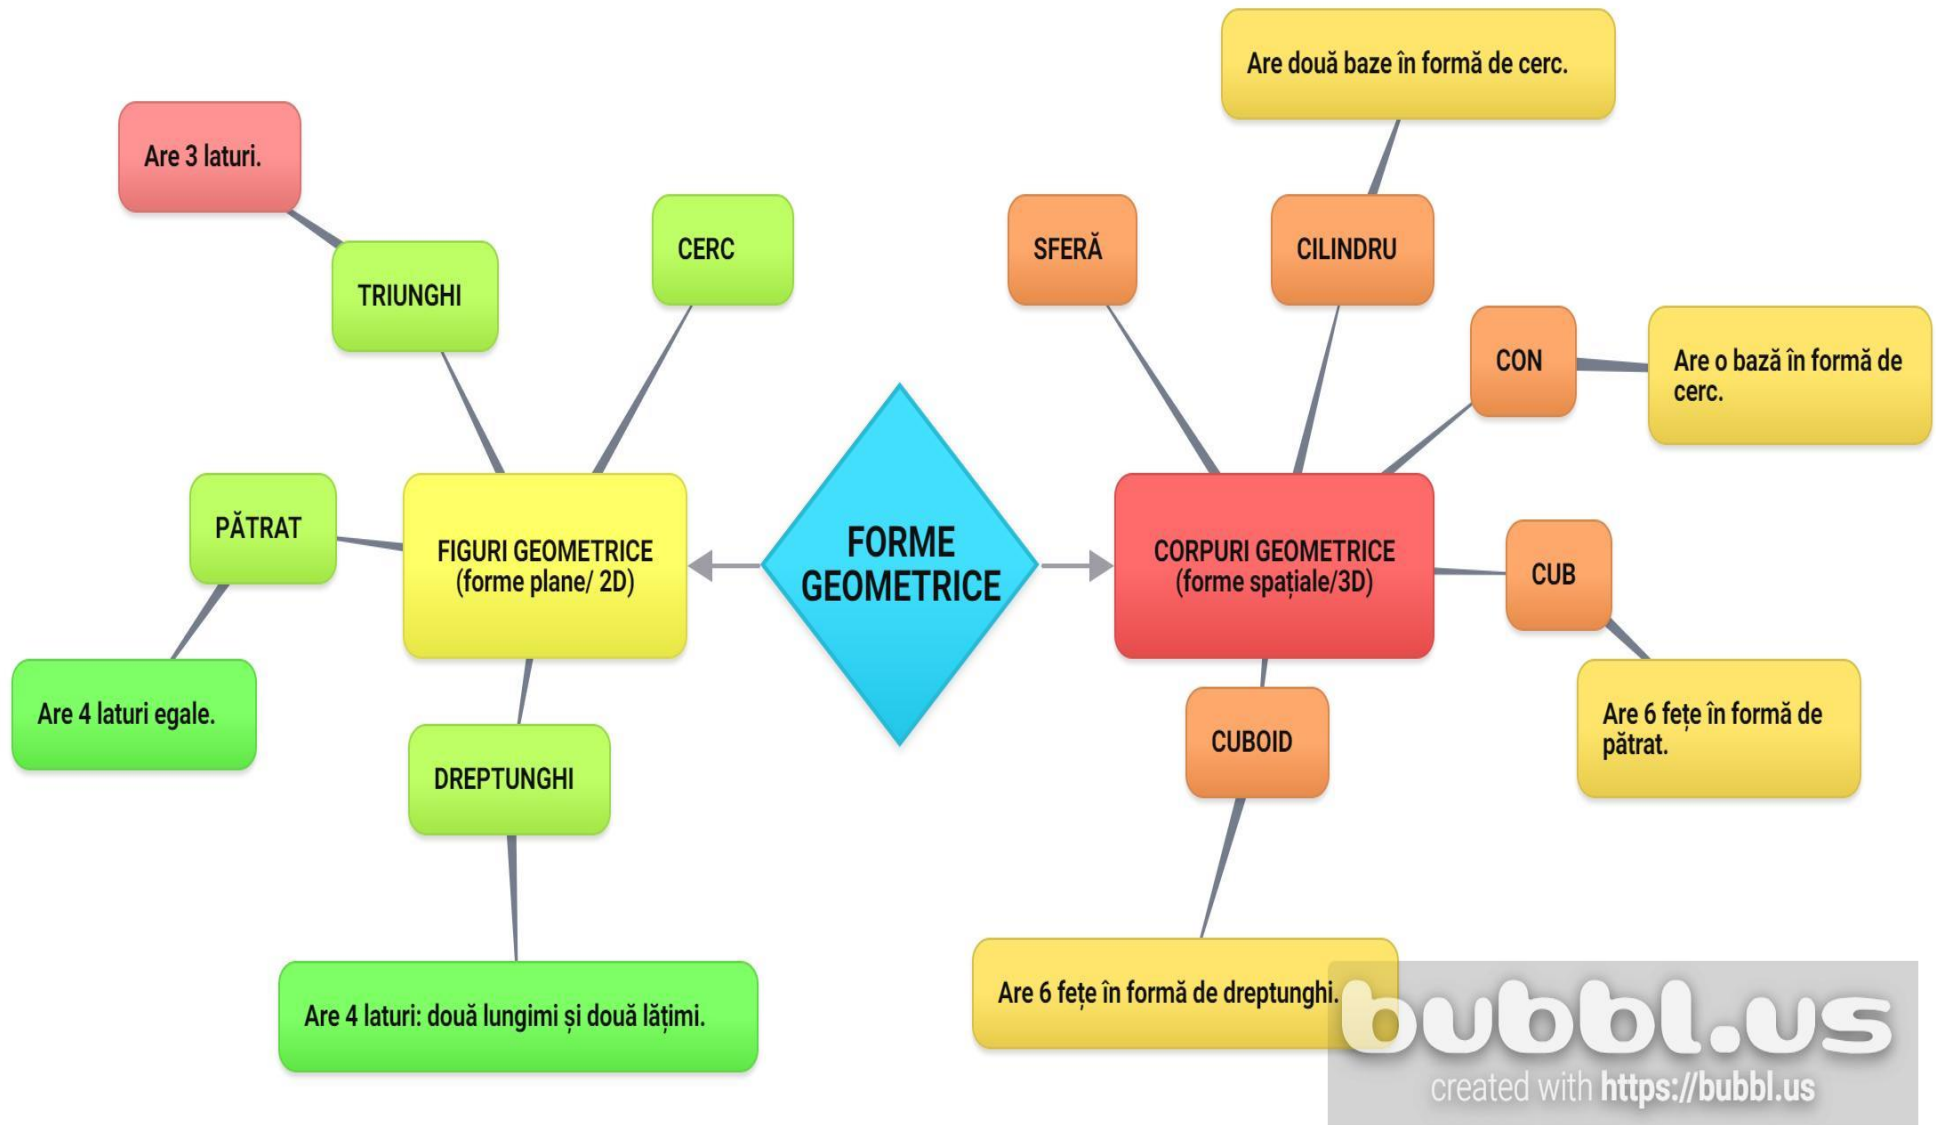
FORME GEOMETRICE

FIGURI GEOMETRICE (forme plane/ 2D)

TRIUNGHI

Are 3 laturi.

CERC

PĂTRAT

Are 4 laturi egale.

DREPTUNGHI

Are 4 laturi: două lungimi și două lățimi.

CORPURI GEOMETRICE (forme spațiale/3D)

SFERĂ

CILINDRU

Are două baze în formă de cerc.

CON

Are o bază în formă de cerc.

CUB

Are 6 fețe în formă de pătrat.

CUBOID

Are 6 fețe în formă de dreptunghi.

bubbl.us
created with https://bubbl.us